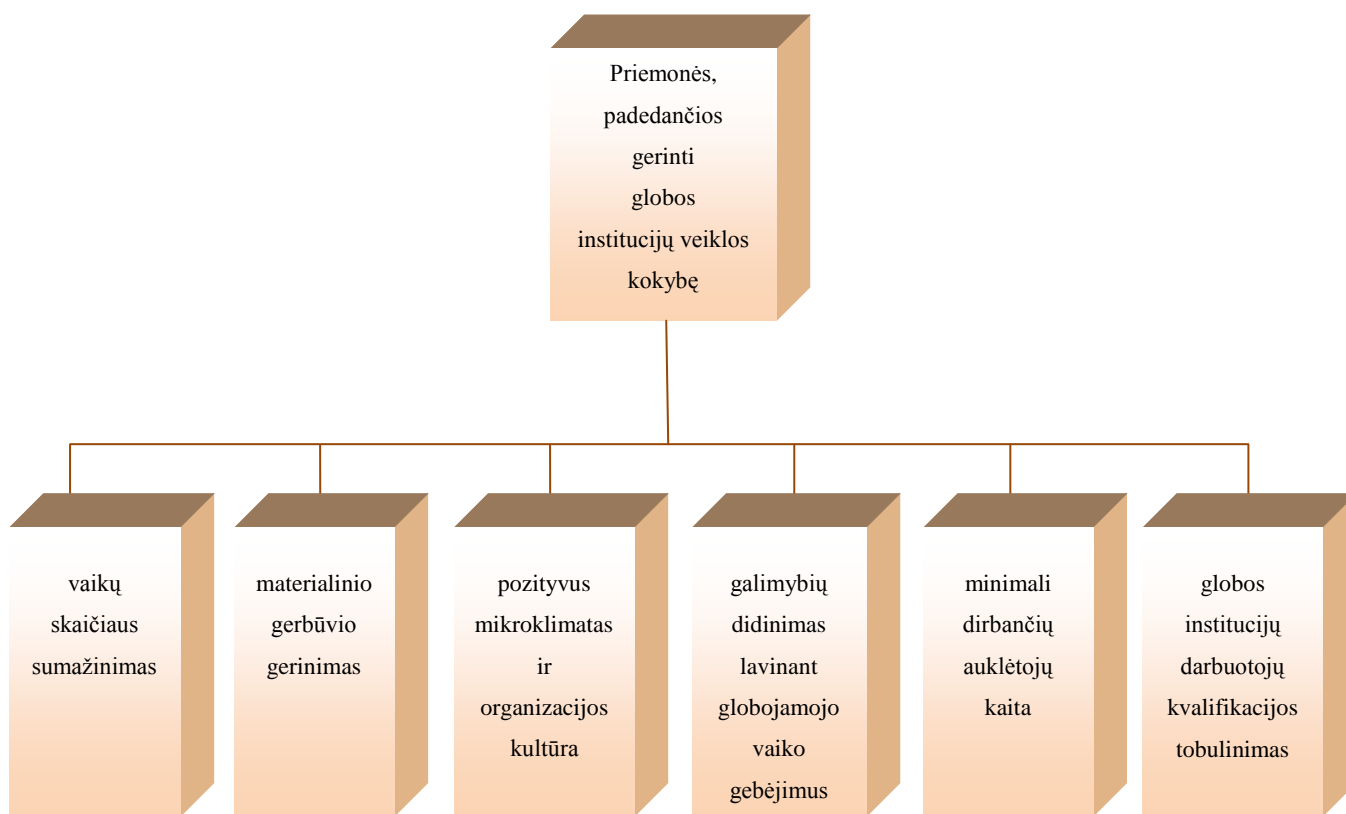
Priemonės, padedančios gerinti globos institucijų veiklos kokybę

vaikų skaičiaus sumažinimas

materialinio gerbūvio gerinimas

pozityvus mikroklimatas ir organizacijos kultūra

galimybių didinimas lavinant globojamojo vaiko gebėjimus

minimali dirbančių auklėtojų kaita

globos institucijų darbuotojų kvalifikacijos tobulinimas